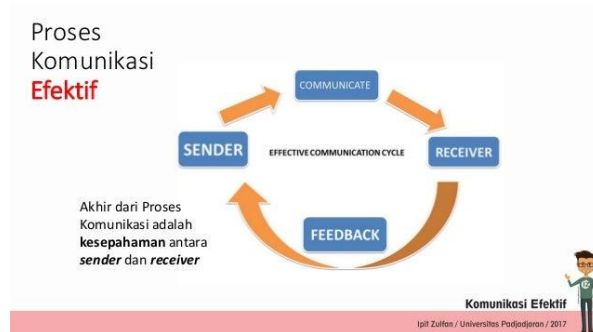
Proses Komunikasi Efektif

COMMUNICATE

SENDER

EFFECTIVE COMMUNICATION CYCLE

RECEIVER

FEEDBACK

Akhir dari Proses Komunikasi adalah **kesepahaman** antara ***sender*** dan ***receiver***

Komunikasi Efektif

Ipit Zulfan / Universitas Padjadjaran / 2017